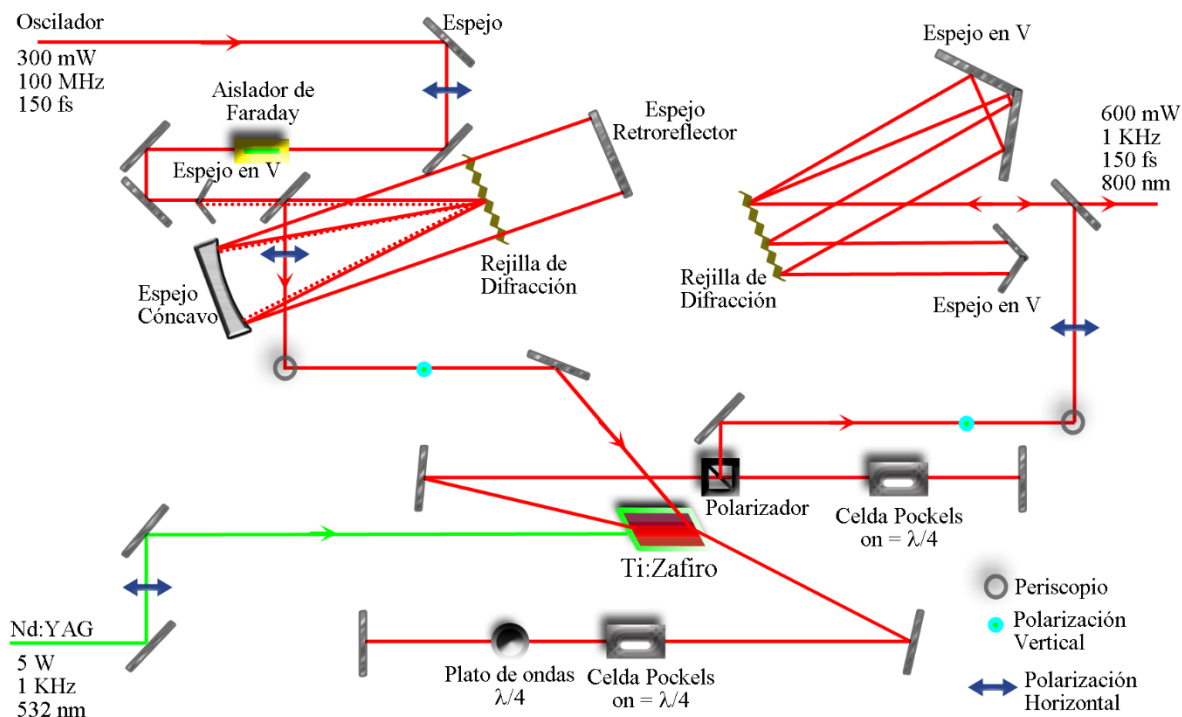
Oscilador
300 mW
100 MHz
150 fs

Espejo

Aislador de Faraday

Espejo en V

Espejo Retroreflector

Rejilla de Difracción

Espejo Cóncavo

Espejo en V

600 mW
1 KHz
150 fs
800 nm

Rejilla de Difracción

Espejo en V

Polarizador

Celda Pockels
on = $\lambda/4$

Ti:Zafiro

Nd:YAG
5 W
1 KHz
532 nm

Plato de ondas
$\lambda/4$

Celda Pockels
on = $\lambda/4$

Periscopio

Polarización Vertical

Polarización Horizontal